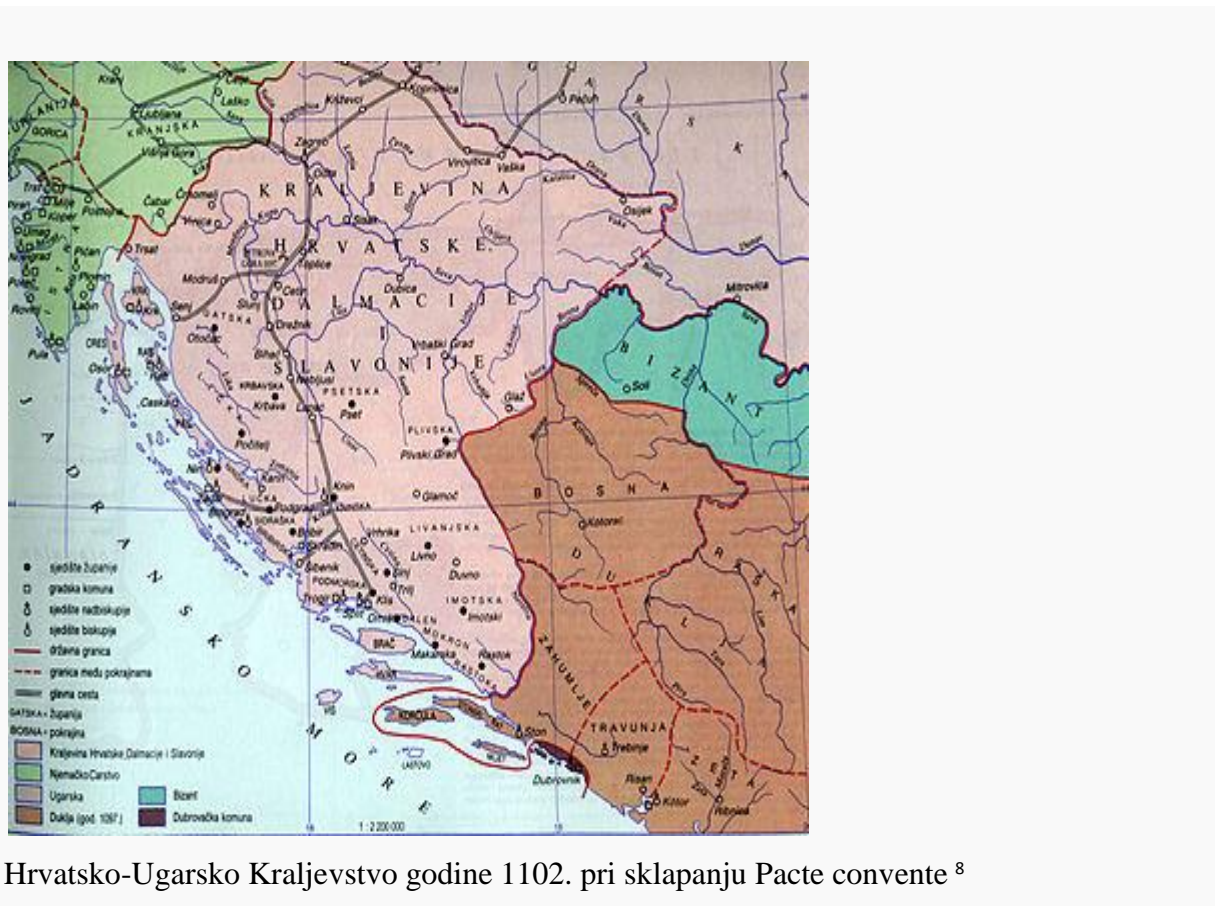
KRALJEVINA HRVATSKE DALMACIJE I SLAVONIJE

KRANJSKA
Ljubljana
Kranj
Celje
Laško
Križevci
Koprivnica
Pečuh
Višnja Gora
Zagreb
Virovitica
Vaška
Čabar
Osijek
Trst
Kopar
Piran
Umag
Novigrad
Poreč
Pićan
Pula
Rovinj
Trsat
Modruš
Senj
GATSKA
Otočac
Krk
Rab
Cres
Osor
Slunj
Dubica
Vrbaški Grad
Mitrovica
Bihać
KRBAVSKA
Krbava
PSETSKA
Pset
Soli
BIZANT
Glaž
PLIVSKA
Plivski Grad
Glamoč
BOSNA
Knin
Nin
Zadar
Biograd
Šibenik
Trogir
Split
Klis
Omiš
LIVANJSKA
Livno
Duvno
Sinj
IMOTSKA
Imotski
Makarska
Rastok
Brač
Hvar
Korčula
Lastovo
Mljet
Ston
Dubrovnik
TRAVUNJA
Trebinje
Risan
Kotor
ZAHUMLJE
DUKLJA
ZETA
RAŠKA
Kotorac
Ribnica
JADRANSKO MORE

sjedište županije
gradska komuna
sjedište nadbiskupije
sjedište biskupije
državna granica
granica među pokrajnama
glavna cesta
GATSKA - županija
BOSNA - pokrajina
Kraljevina Hrvatske Dalmacije i Slavonije
Njemačko Carstvo
Ugarska
Duklja (god. 1097.)
Bizant
Dubrovačka komuna
1 : 2 200 000

Hrvatsko-Ugarsko Kraljevstvo godine 1102. pri sklapanju Pacte convente $^8$